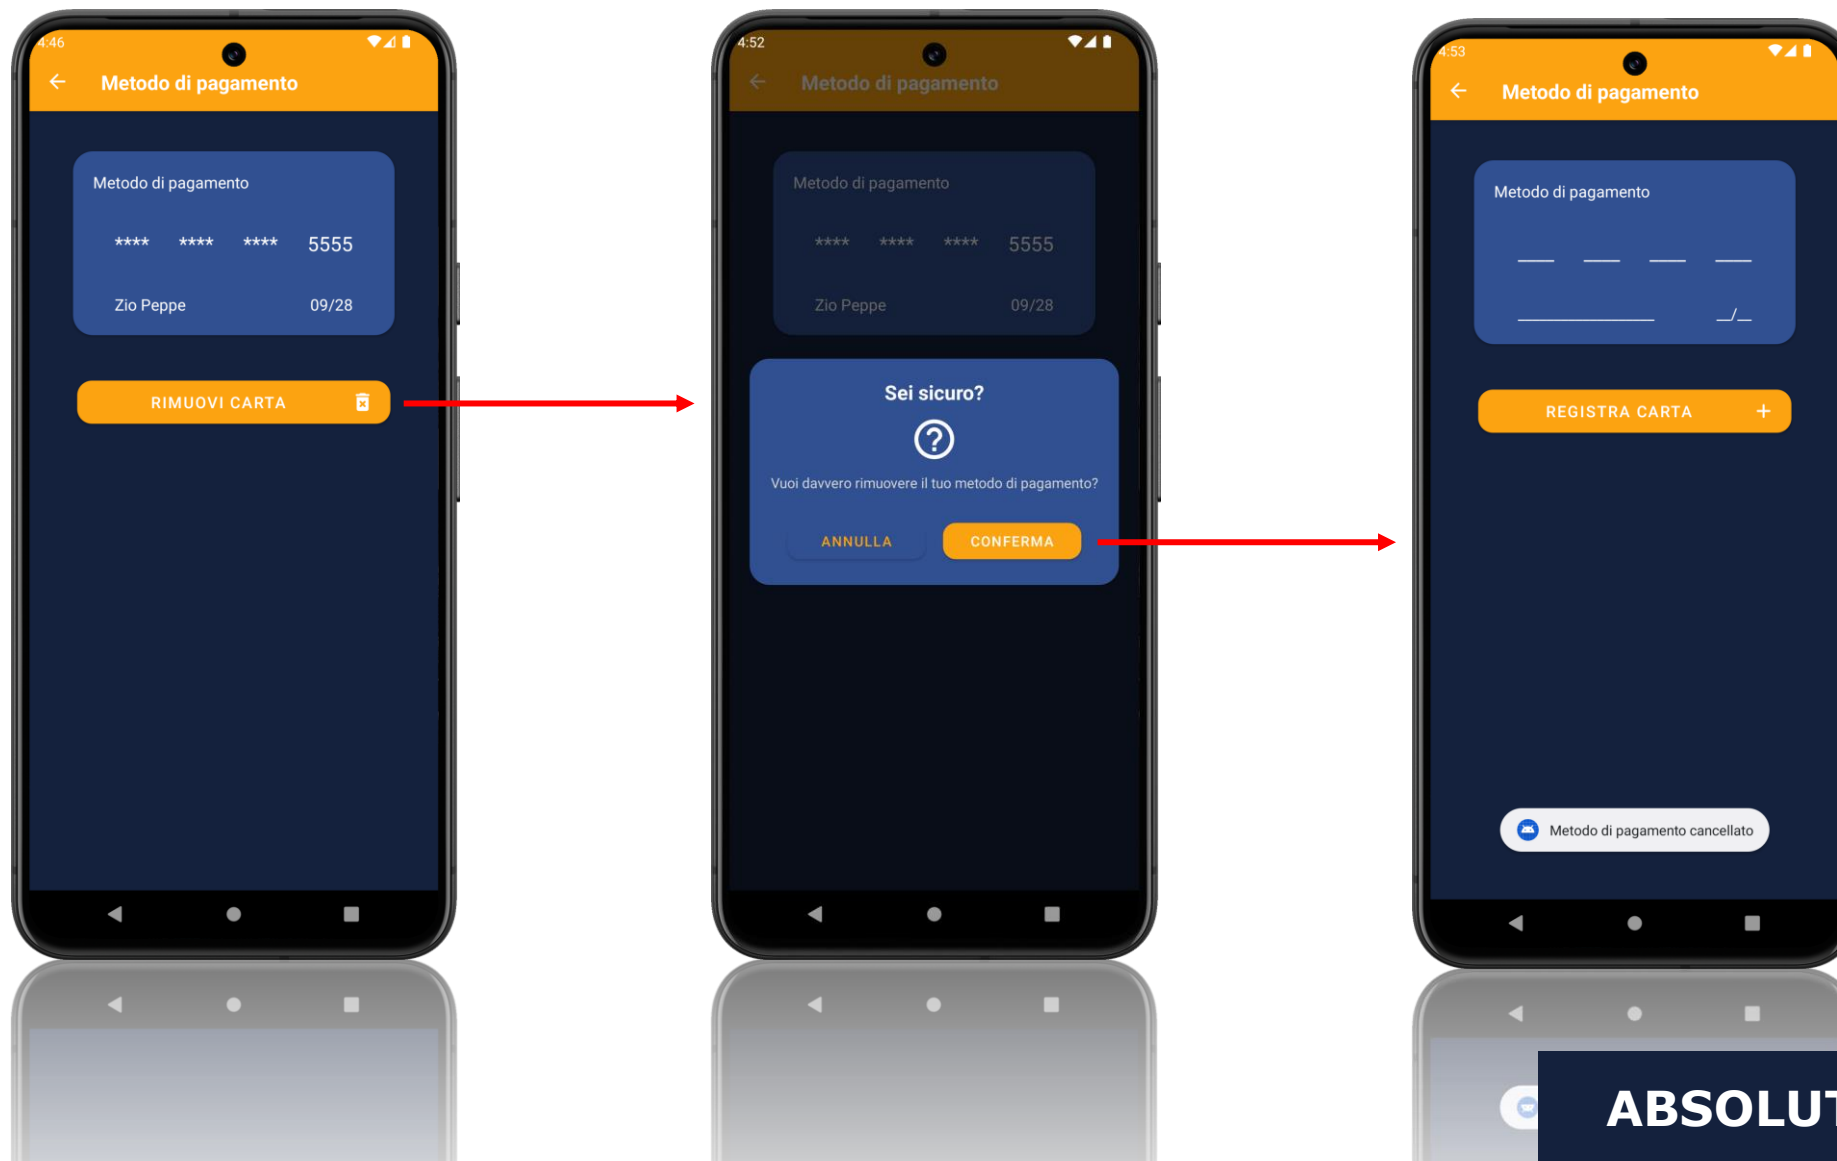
4:46

Metodo di pagamento

Metodo di pagamento

**** **** **** 5555

Zio Peppe 09/28

RIMUOVI CARTA

4:52

Metodo di pagamento

Metodo di pagamento

**** **** **** 5555

Zio Peppe 09/28

Sei sicuro?

?

Vuoi davvero rimuovere il tuo metodo di pagamento?

ANNULLA CONFERMA

4:53

Metodo di pagamento

Metodo di pagamento

__ __ __ __

______ __/__

REGISTRA CARTA +

Metodo di pagamento cancellato

ABSOLUT